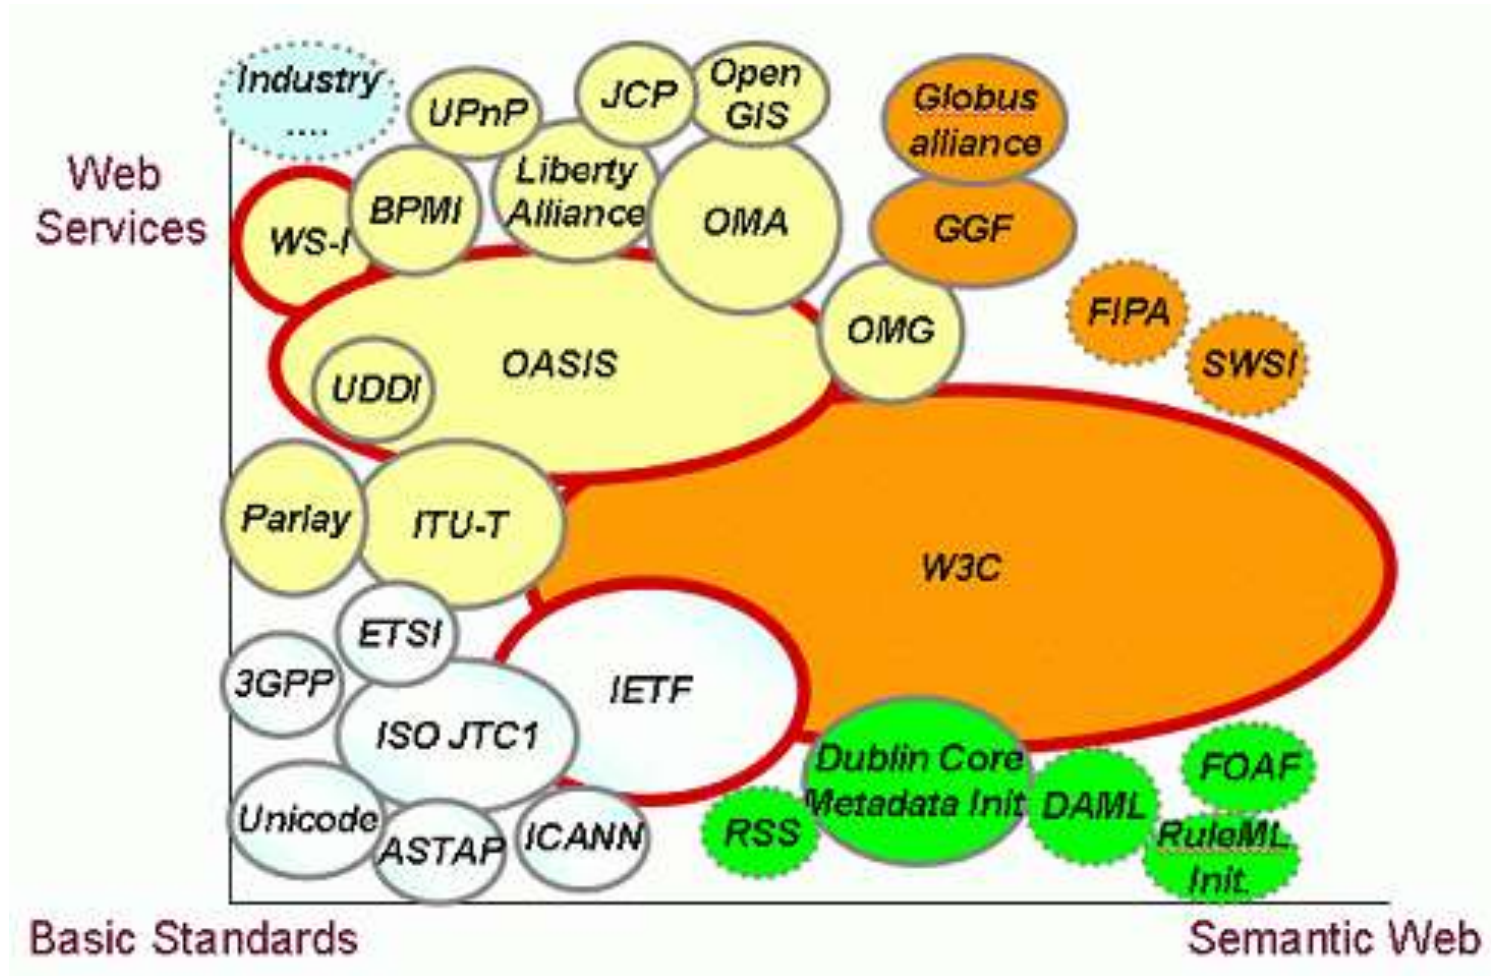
Industry
....
UPnP
JCP
Open GIS
Globus alliance
Web Services
WS-I
BPMI
Liberty Alliance
OMA
GGF
OMG
FIPA
SWSI
OASIS
UDDI
Parlay
ITU-T
W3C
ETSI
3GPP
IETF
ISO JTC1
Dublin Core Metadata Init
DAML
FOAF
RuleML Init
Unicode
ASTAP
ICANN
RSS
Basic Standards
Semantic Web